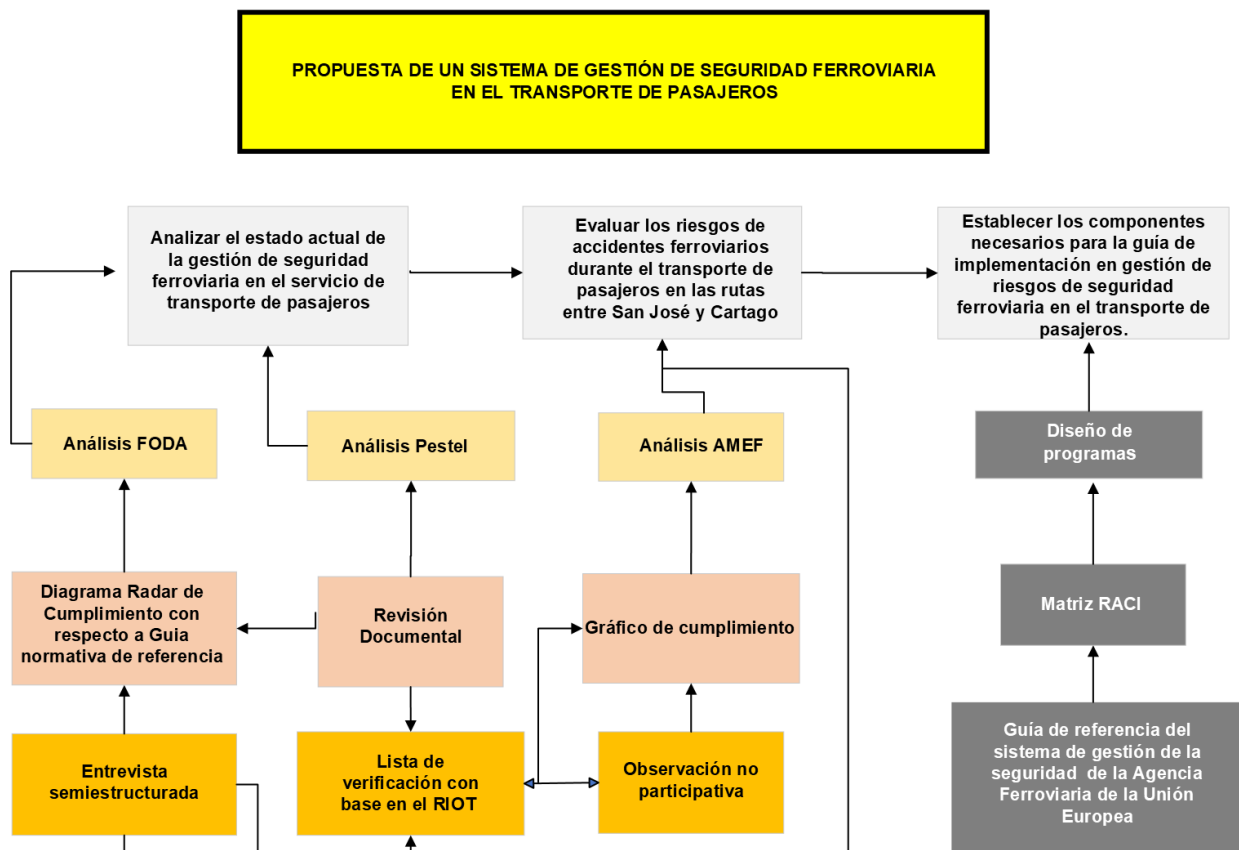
PROPUESTA DE UN SISTEMA DE GESTIÓN DE SEGURIDAD FERROVIARIA EN EL TRANSPORTE DE PASAJEROS

Analizar el estado actual de la gestión de seguridad ferroviaria en el servicio de transporte de pasajeros

Evaluar los riesgos de accidentes ferroviarios durante el transporte de pasajeros en las rutas entre San José y Cartago

Establecer los componentes necesarios para la guía de implementación en gestión de riesgos de seguridad ferroviaria en el transporte de pasajeros.

Análisis FODA

Análisis Pestel

Análisis AMEF

Diseño de programas

Diagrama Radar de Cumplimiento con respecto a Guia normativa de referencia

Revisión Documental

Gráfico de cumplimiento

Matriz RACI

Entrevista semiestructurada

Lista de verificación con base en el RIOT

Observación no participativa

Guía de referencia del sistema de gestión de la seguridad de la Agencia Ferroviaria de la Unión Europea